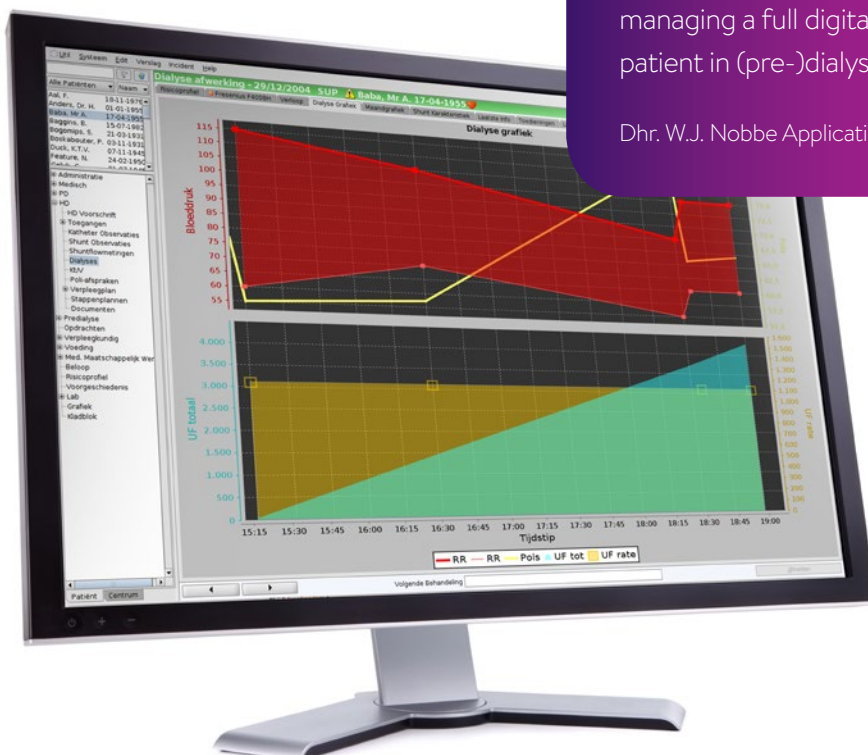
managing a full digita
patient in (pre-)dialys

Dhr. W.J. Nobbe Applicati

Uit Systeem Edit Verslag Incident Help

Dialyse afwerking - 29/12/2004 SUP Baba, Mr A. 17-04-1955

Alle Patiënten Naam

Aal, F. 18-11-1976
Anders, Dr. H. 01-01-1950
Baba, Mr A. 17-04-1955
Baggins, B. 15-07-1982
Bogomips, S. 21-03-1930
Boskabouter, P. 03-11-1931
Dutch, K.T.V. 07-11-1945
Feature, N. 24-02-1950

Administratie
Medisch
PD
HD
HD Voorschrift
Toegangen
Katheter Observaties
Shunt Observaties
Shuntflowmetingen
Dialyses
Kt/V
Poli-afspraken
Verpleegplan
Stappenplannen
Documenten
Predialyse
Opdrachten
Verpleegkundig
Voeding
Med. Maatschappelijk Wer
Beloop
Risicoprofiel
Voorgeschiedenis
Lab
Grafiek
Kladblok

Patiënt Centrum

Risicoprofiel Fresenius Fx100 Verloop Dialyse Grafiek Maandgrafiek Shunt Karakteristiek Laatste Info Toedieningen

Dialyse grafiek

Bloeddruk

115 110 105 100 95 90 85 80 75 70 65 60 55

UF totaal

4.000 3.500 3.000 2.500 2.000 1.500 1.000 500 0

UF rate

15:15 15:30 15:45 16:00 16:15 16:30 16:45 17:00 17:15 17:30 17:45 18:00 18:15 18:30 18:45 19:00

Tijdstip

RR RR Pols UF tot UF rate

Volgende Behandeling